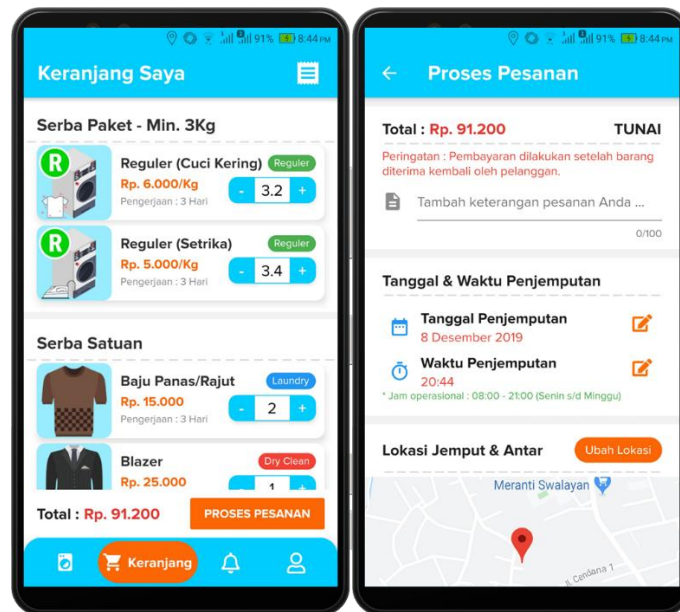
91% 8:44 PM

Keranjang Saya

Serba Paket - Min. 3Kg

R
Reguler (Cuci Kering) Reguler
Rp. 6.000/Kg
Pengerjaan : 3 Hari
- 3.2 +

R
Reguler (Setrika) Reguler
Rp. 5.000/Kg
Pengerjaan : 3 Hari
- 3.4 +

Serba Satuan

Baju Panas/Rajut Laundry
Rp. 15.000
Pengerjaan : 3 Hari
- 2 +

Blazer Dry Clean
Rp. 25.000
- 1 +

Total : Rp. 91.200
PROSES PESANAN

Keranjang

91% 8:44 PM

Proses Pesanan

Total : Rp. 91.200 TUNAI

Peringatan : Pembayaran dilakukan setelah barang diterima kembali oleh pelanggan.

Tambah keterangan pesanan Anda ...
0/100

Tanggal & Waktu Penjemputan

Tanggal Penjemputan
8 Desember 2019

Waktu Penjemputan
20:44

* Jam operasional : 08:00 - 21:00 (Senin s/d Minggu)

Lokasi Jemput & Antar
Ubah Lokasi

Meranti Swalayan
Jl. Cendana 1